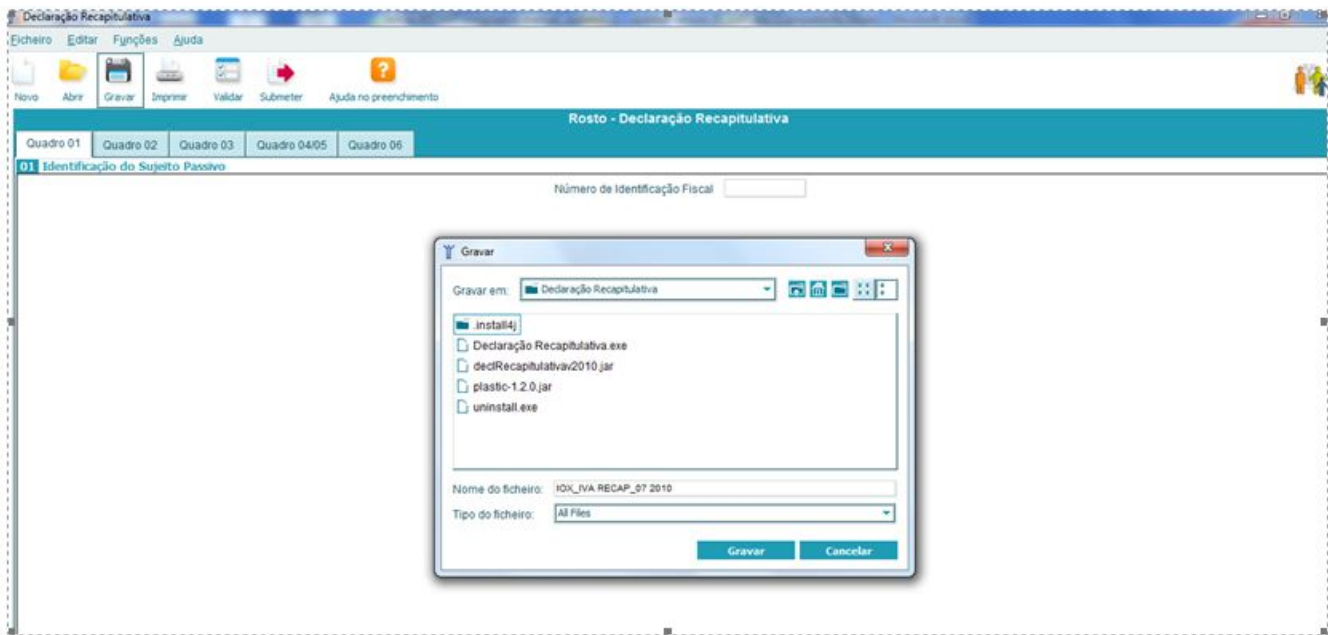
Declaração Recapitulativa

Ficheiro Editar Funções Ajuda

Novo Abrir Gravar Imprimir Validar Submeter Ajuda no preenchimento

Rosto - Declaração Recapitulativa

Quadro 01 Quadro 02 Quadro 03 Quadro 04/05 Quadro 06

01 Identificação do Sujeito Passivo

Número de Identificação Fiscal

Gravar

Gravar em: Declaração Recapitulativa

.install4j
Declaração Recapitulativa.exe
declRecapitulativav2010.jar
plastic-1.2.0.jar
uninstall.exe

Nome do ficheiro: IOX_IVA RECAP_07 2010

Tipo do ficheiro: All Files

Gravar Cancelar